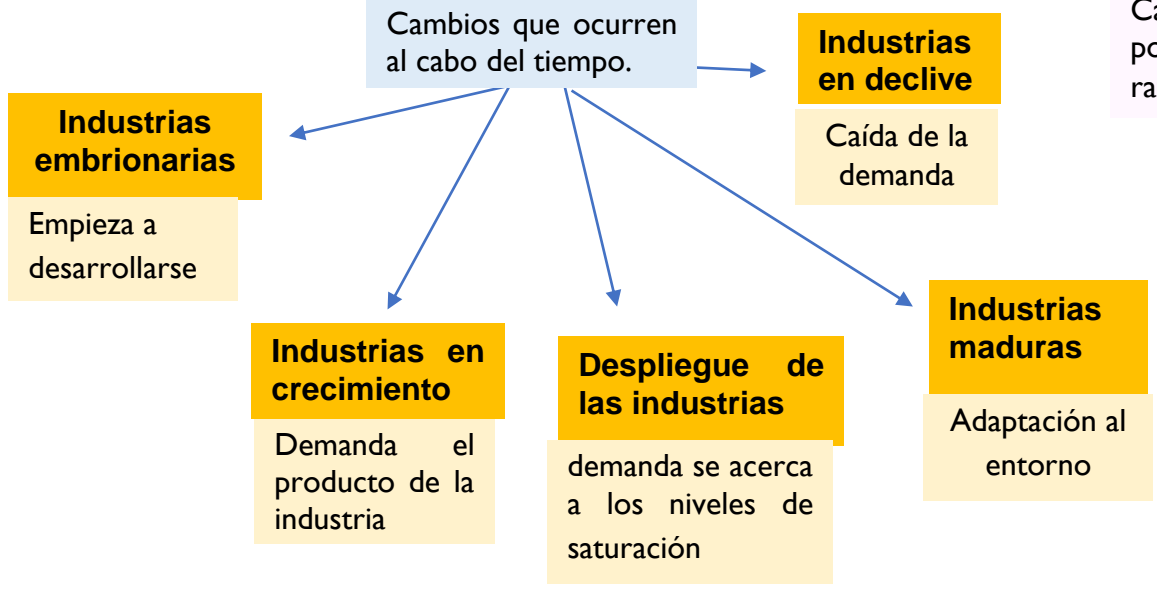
Cambios que ocurren al cabo del tiempo.

Industrias en declive

Caída de la demanda

Ca
po
ra

Industrias embrionarias

Empieza a desarrollarse

Industrias en crecimiento

Demanda el producto de la industria

Despliegue de las industrias

demanda se acerca a los niveles de saturación

Industrias maduras

Adaptación al entorno